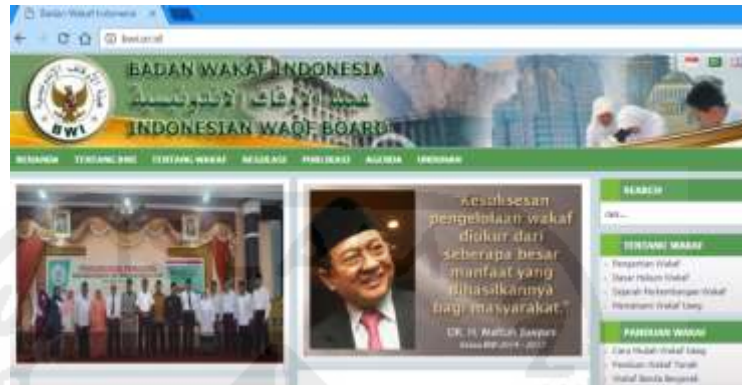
Badan Wakaf Indonesia ×

bwi.or.id

BADAN WAKAF INDONESIA
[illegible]
INDONESIAN WAQF BOARD

BWI

BERANDA TENTANG BWI TENTANG WAKAF REGULASI PUBLIKASI AGENDA UNDUHAN

"Kesuksesan pengelolaan wakaf diukur dari seberapa besar manfaat yang dihasilkannya bagi masyarakat."

DR. H. Maftuh Basyuni
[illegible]

SEARCH

cari...

TENTANG WAKAF

Pengertian Wakaf
Dasar Hukum Wakaf
Sejarah Perkembangan Wakaf
Menelaah Wakaf Uang

PANDUAN WAKAF

Cara Mudah Wakaf Uang
Panduan Wakaf Tanah
Wakaf Benda Bergerak